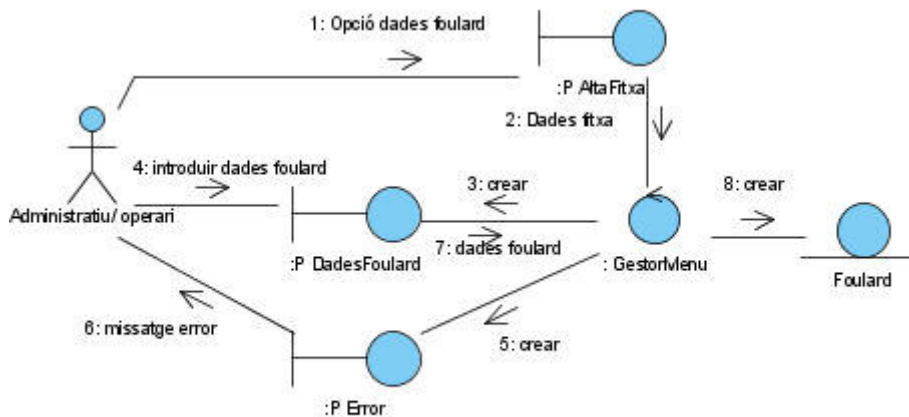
1: Opció dades foulard

:P AltaFitxa

2: Dades fitxa

4: introduir dades foulard

3: crear

8: crear

Administratiu/ operari

:P DadesFoulard

7: dades foulard

: GestorMenu

Foulard

6: missatge error

5: crear

:P Error